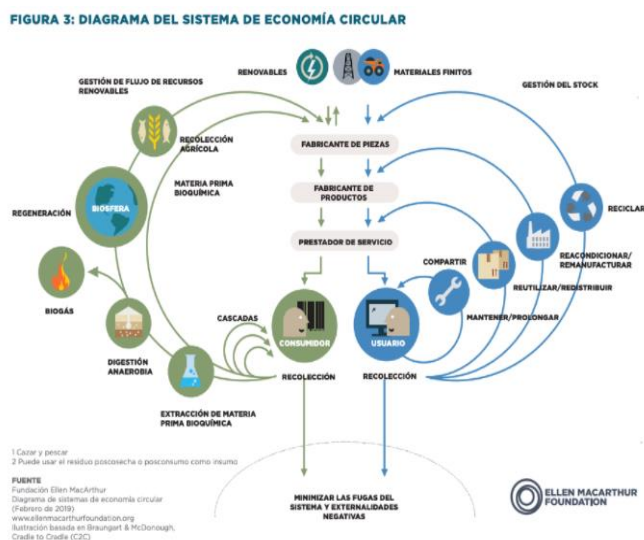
FIGURA 3: DIAGRAMA DEL SISTEMA DE ECONOMÍA CIRCULAR

RENOVABLES

MATERIALES FINITOS

GESTIÓN DE FLUJO DE RECURSOS RENOVABLES

GESTIÓN DEL STOCK

RECOLECCIÓN AGRÍCOLA

FABRICANTE DE PIEZAS

MATERIA PRIMA BIOQUÍMICA

FABRICANTE DE PRODUCTOS

REGENERACIÓN

BIOSFERA

RECICLAR

PRESTADOR DE SERVICIO

REACONDICIONAR/ REMANUFACTURAR

COMPARTIR

REUTILIZAR/REDISTRIBUIR

BIOGÁS

MANTENER/PROLONGAR

CASCADAS

CONSUMIDOR

USUARIO

DIGESTIÓN ANAEROBIA

RECOLECCIÓN

RECOLECCIÓN

EXTRACCIÓN DE MATERIA PRIMA BIOQUÍMICA

1 Cazar y pescar
2 Puede usar el residuo poscosecha o posconsumo como insumo

FUENTE
Fundación Ellen MacArthur
Diagrama de sistemas de economía circular (Febrero de 2019)
www.ellenmacarthurfoundation.org
Ilustración basada en Braungart & McDonough, Cradle to Cradle (C2C)

MINIMIZAR LAS FUGAS DEL SISTEMA Y EXTERNALIDADES NEGATIVAS

ELLEN MACARTHUR FOUNDATION